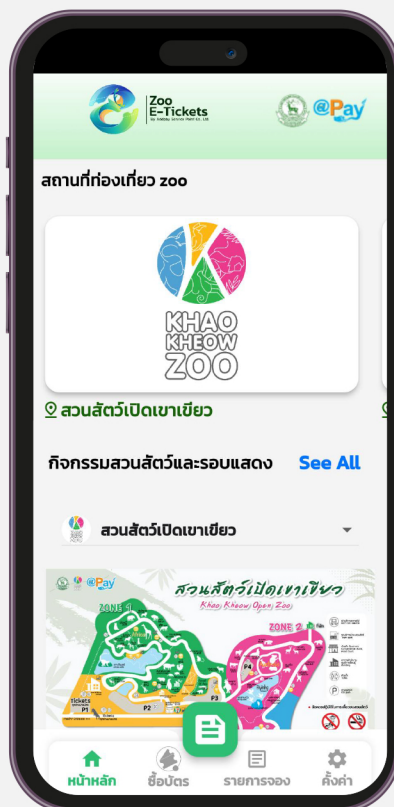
Zoo E-Tickets

@Pay

สถานที่ท่องเที่ยว zoo

KHAO KHEOW ZOO

สวนสัตว์เปิดเขาเขียว

กิจกรรมสวนสัตว์และรอบแสดง See All

สวนสัตว์เปิดเขาเขียว

@Pay

สวนสัตว์เปิดเขาเขียว

Khao Kheow Open Zoo

ZONE 1

ZONE 2

P1

P2

P3

P4

tickets

หน้าหลัก

ซื้อบัตร

รายการจอง

ตั้งค่า